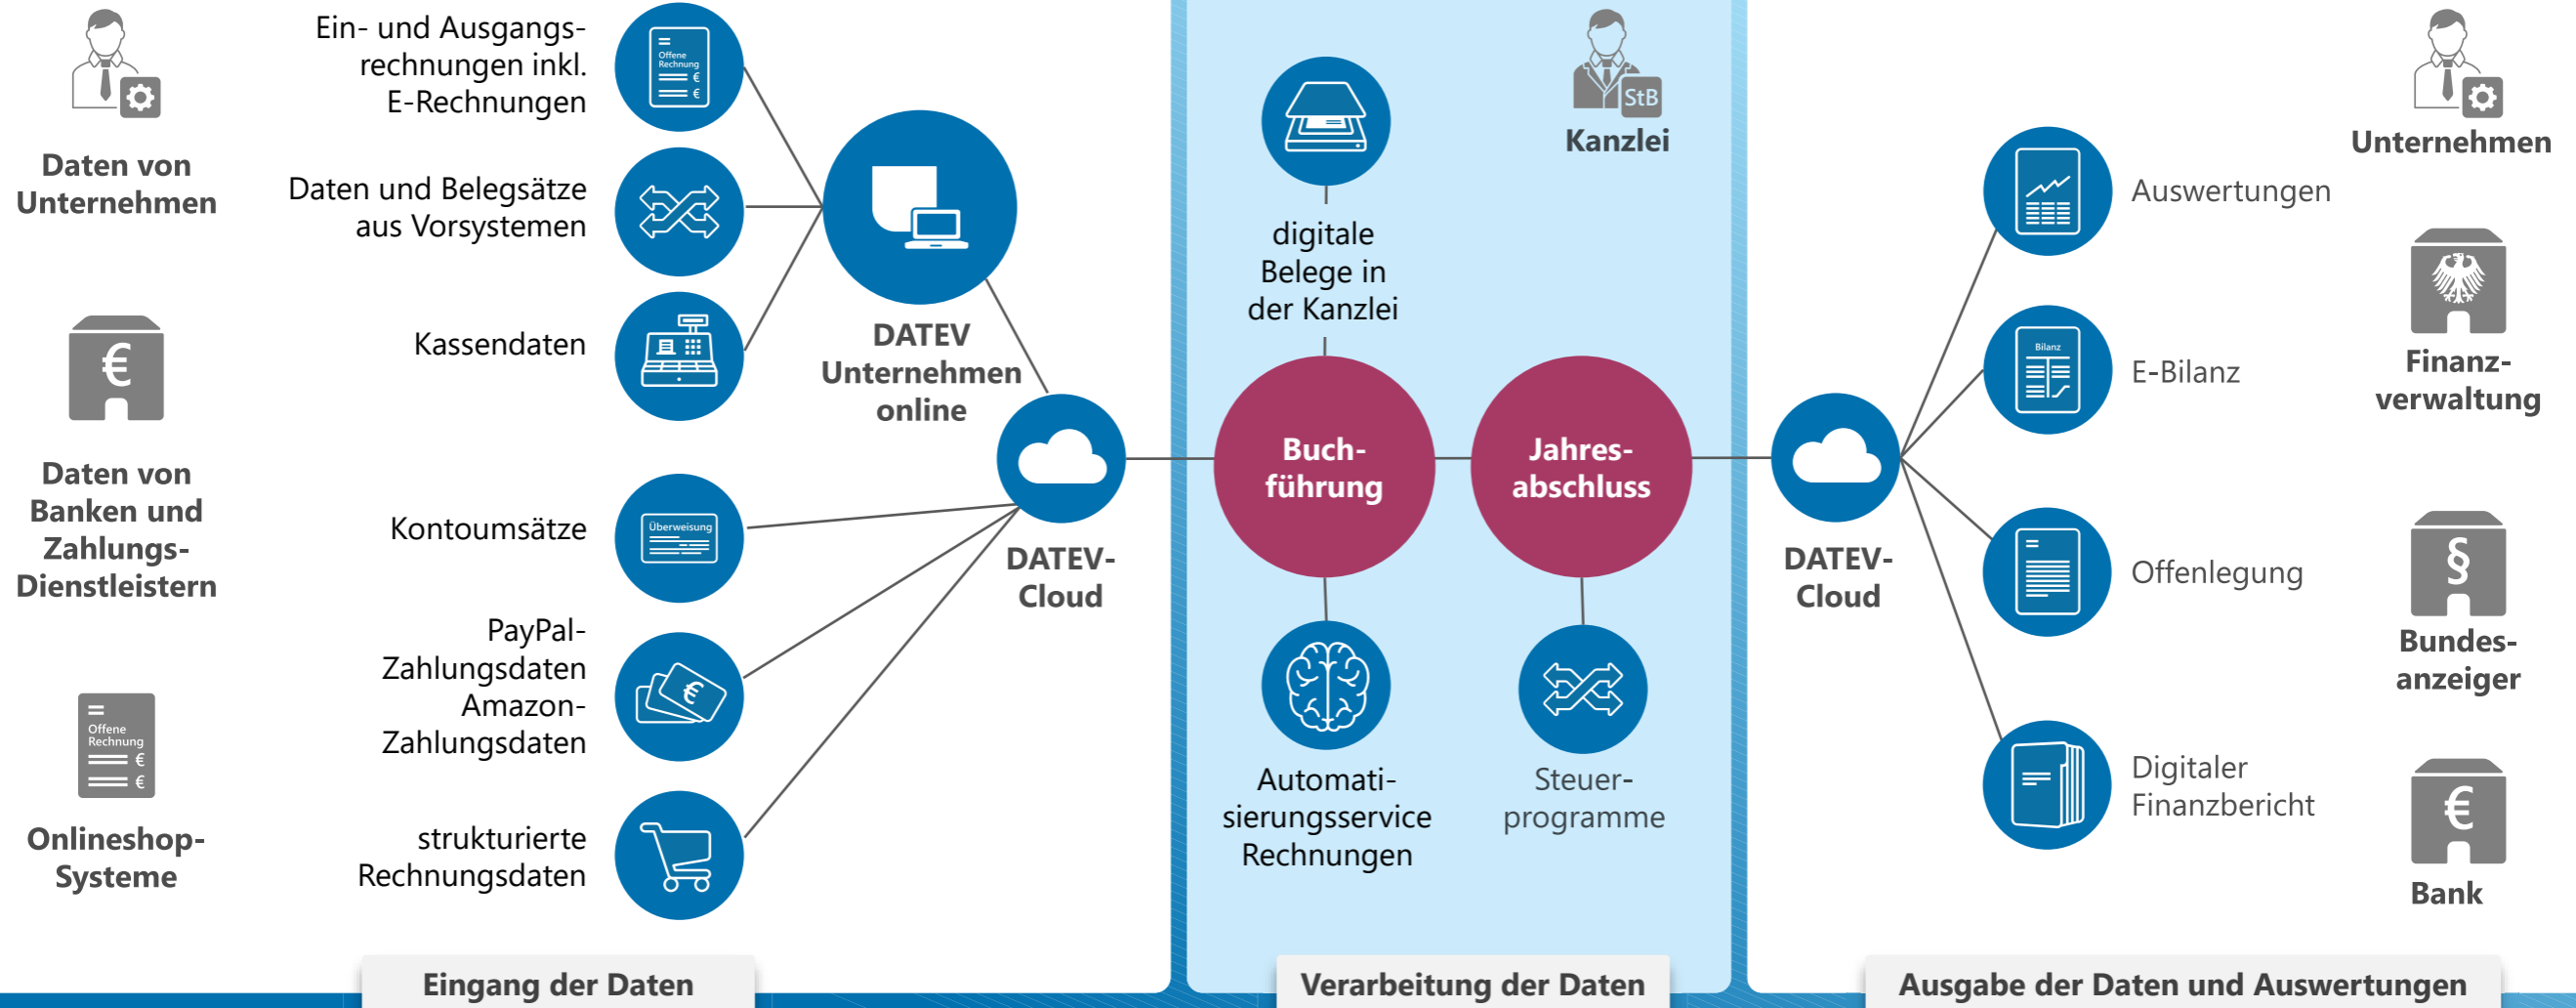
Daten von Unternehmen

Ein- und Ausgangsrechnungen inkl. E-Rechnungen

Offene Rechnung € €

Daten und Belegsätze aus Vorsystemen

Kassendaten

DATEV Unternehmen online

Daten von Banken und Zahlungs-Dienstleistern

Kontoumsätze

Überweisung

PayPal-Zahlungsdaten Amazon-Zahlungsdaten

DATEV-Cloud

Onlineshop-Systeme

Offene Rechnung € €

strukturierte Rechnungsdaten

Eingang der Daten

StB

Kanzlei

digitale Belege in der Kanzlei

Buch-führung

Jahres-abschluss

Automati-sierungsservice Rechnungen

Steuer-programme

Verarbeitung der Daten

DATEV-Cloud

Unternehmen

Auswertungen

Bilanz

E-Bilanz

Finanz-verwaltung

Offenlegung

Bundes-anzeiger

Digitaler Finanzbericht

Bank

Ausgabe der Daten und Auswertungen